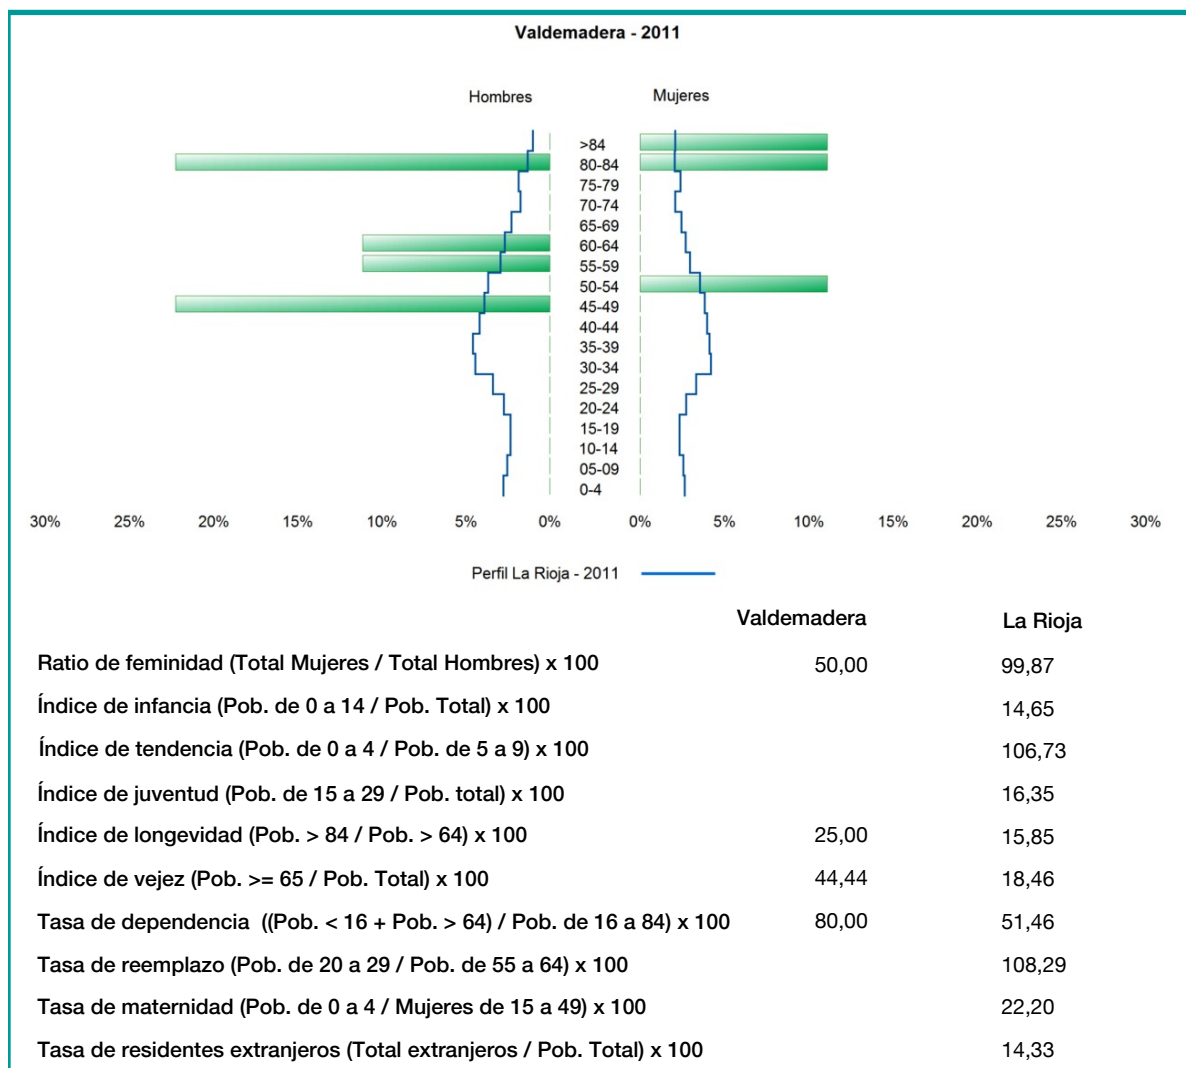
Valdemadera - 2011

Hombres

Mujeres

>84
80-84
75-79
70-74
65-69
60-64
55-59
50-54
45-49
40-44
35-39
30-34
25-29
20-24
15-19
10-14
05-09
0-4

30% 25% 20% 15% 10% 5% 0% 0% 5% 10% 15% 20% 25% 30%

Perfil La Rioja - 2011

| | Valdemadera | La Rioja |
|---|---|---|
| Ratio de feminidad (Total Mujeres / Total Hombres) x 100 | 50,00 | 99,87 |
| Índice de infancia (Pob. de 0 a 14 / Pob. Total) x 100 | | 14,65 |
| Índice de tendencia (Pob. de 0 a 4 / Pob. de 5 a 9) x 100 | | 106,73 |
| Índice de juventud (Pob. de 15 a 29 / Pob. total) x 100 | | 16,35 |
| Índice de longevidad (Pob. > 84 / Pob. > 64) x 100 | 25,00 | 15,85 |
| Índice de vejez (Pob. >= 65 / Pob. Total) x 100 | 44,44 | 18,46 |
| Tasa de dependencia ((Pob. < 16 + Pob. > 64) / Pob. de 16 a 84) x 100 | 80,00 | 51,46 |
| Tasa de reemplazo (Pob. de 20 a 29 / Pob. de 55 a 64) x 100 | | 108,29 |
| Tasa de maternidad (Pob. de 0 a 4 / Mujeres de 15 a 49) x 100 | | 22,20 |
| Tasa de residentes extranjeros (Total extranjeros / Pob. Total) x 100 | | 14,33 |